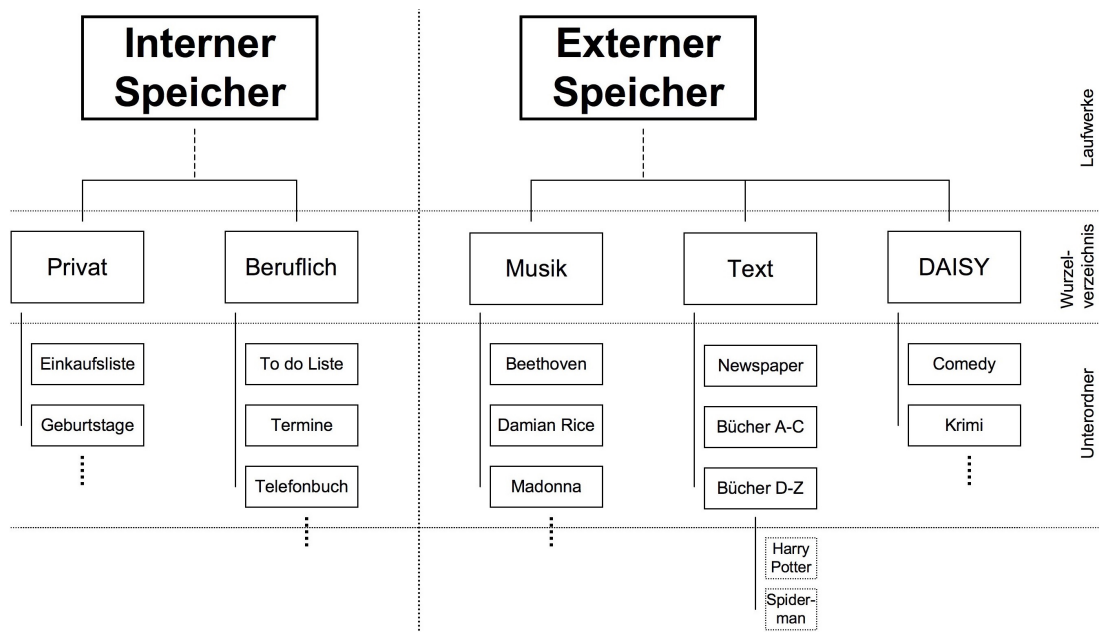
Interner Speicher

Externer Speicher

Laufwerke

Privat

Beruflich

Musik

Text

DAISY

Wurzelverzeichnis

Einkaufsliste

Geburtstage

⋮

To do Liste

Termine

Telefonbuch

⋮

Beethoven

Damian Rice

Madonna

⋮

Newspaper

Bücher A-C

Bücher D-Z

Harry Potter

Spiderman

Comedy

Krimi

⋮

Unterordner